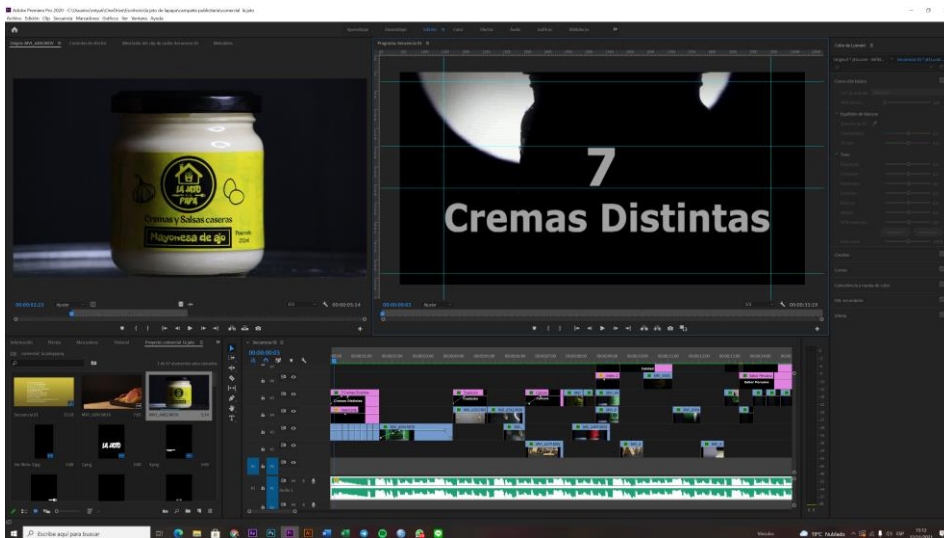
Adobe Premiere Pro 2020

Archivo Edición Clip Secuencia Marcadores Gráficos Ver Ventana Ayuda

LA JATO PAPA

Cremas y Salsas caseras

Mayonesa de ajo

00:00:03:23

00:00:05:14

Programa: Secuencia 01

7

Cremas Distintas

00:00:00:03

00:00:33:19

Secuencia 01

00:00:00:03

Proyecto: comercial lo jato

Secuencia 01

LA JATO

Controles básicos

Curvas

Corrección y ruedas de color

HSL secundario

Viñeta

Escribe aquí para buscar

19°C Nublado